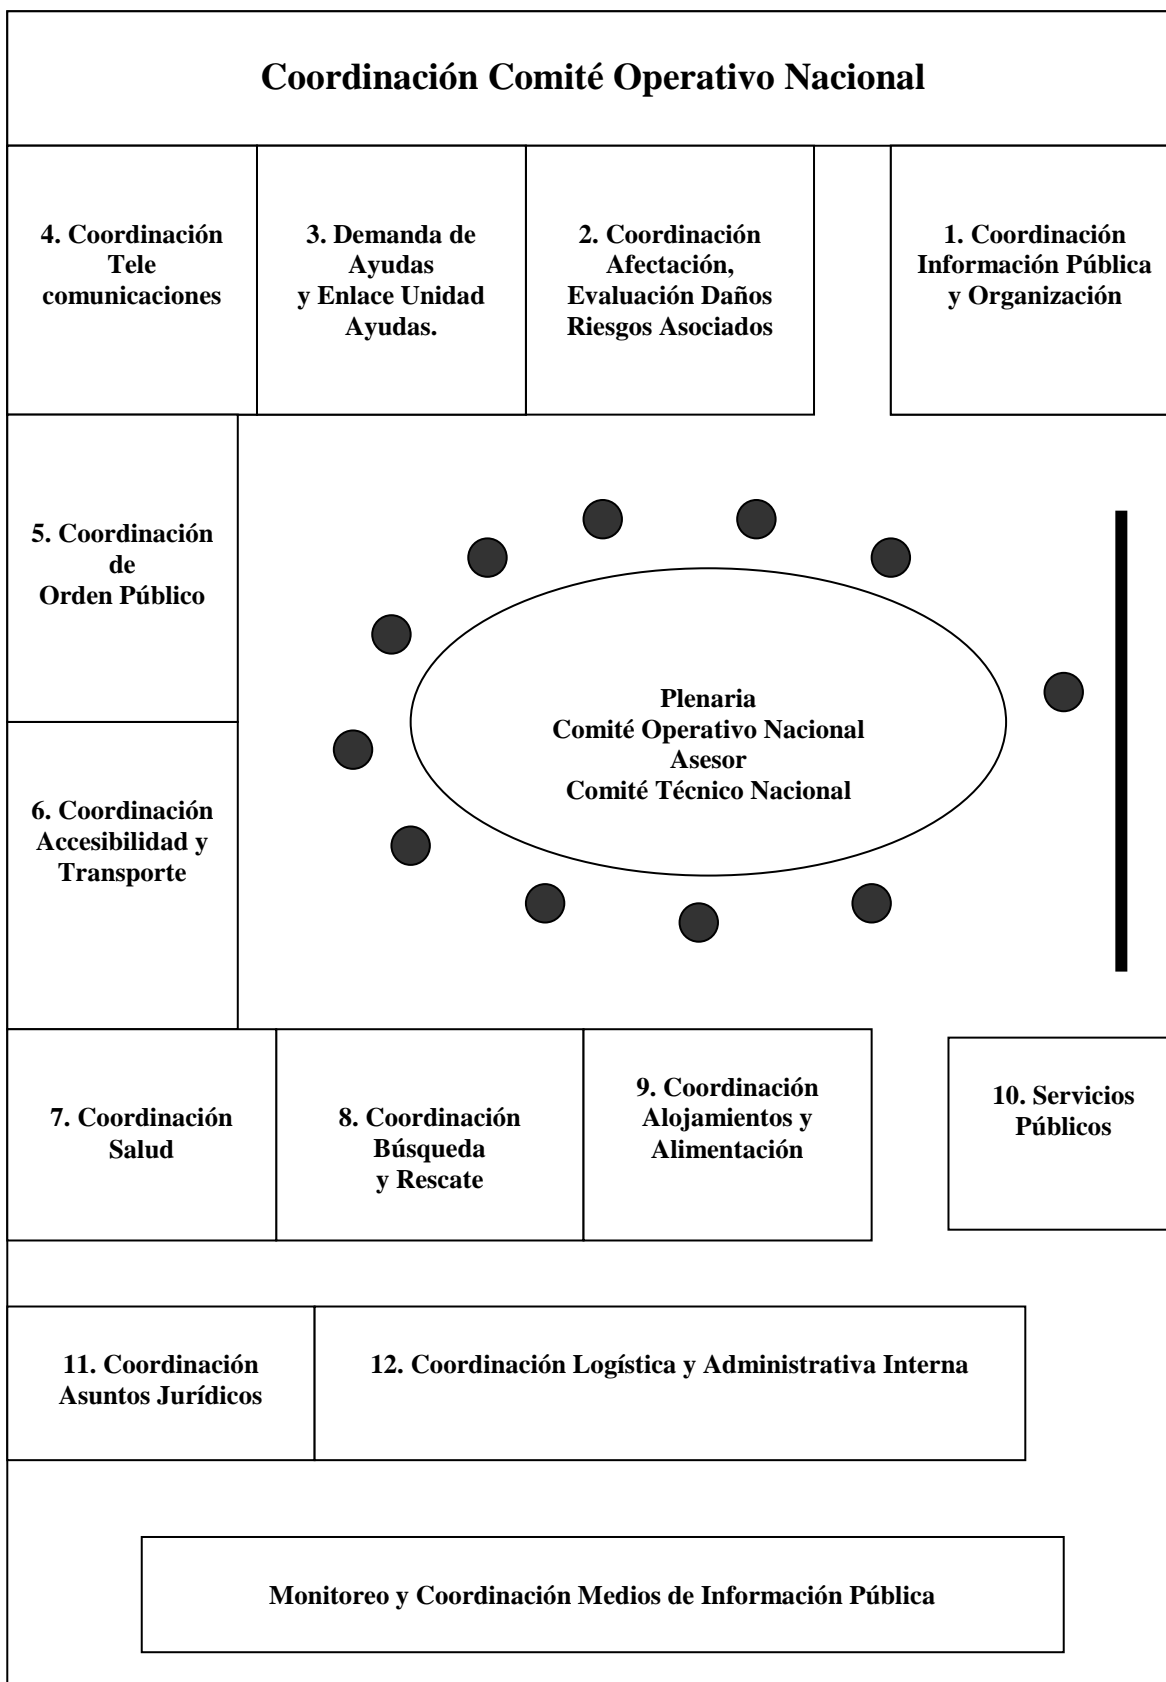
Coordinación Comité Operativo Nacional

4. Coordinación Tele comunicaciones

3. Demanda de Ayudas y Enlace Unidad Ayudas.

2. Coordinación Afectación, Evaluación Daños Riesgos Asociados

1. Coordinación Información Pública y Organización

5. Coordinación de Orden Público

Plenaria
Comité Operativo Nacional
Asesor
Comité Técnico Nacional

6. Coordinación Accesibilidad y Transporte

7. Coordinación Salud

8. Coordinación Búsqueda y Rescate

9. Coordinación Alojamientos y Alimentación

10. Servicios Públicos

11. Coordinación Asuntos Jurídicos

12. Coordinación Logística y Administrativa Interna

Monitoreo y Coordinación Medios de Información Pública